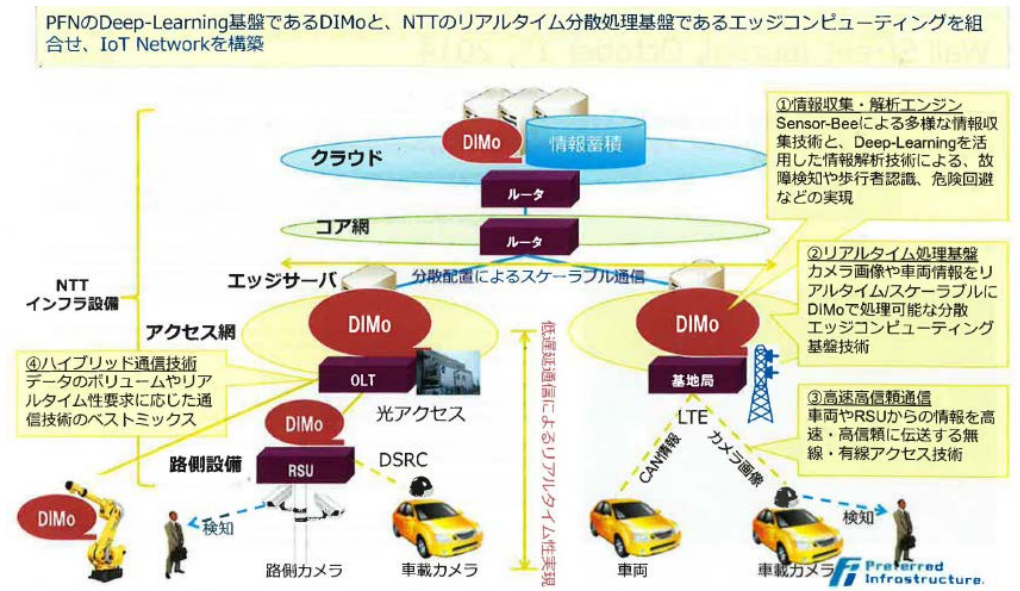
PFNのDeep-Learning基盤であるDIMoと、NTTのリアルタイム分散処理基盤であるエッジコンピューティングを組合せ、IoT Networkを構築

Wall Street Journal, October 7, 2014

DIMo
情報蓄積
クラウド
ルータ
コア網
ルータ
エッジサーバ
分散配置によるスケーラブル通信
NTT
インフラ設備
アクセス網
DIMo
DIMo
OLT
光アクセス
基地局
LTE
DIMo
路側設備
RSU
DSRC
CAN情報
カメラ画像
低遅延通信によるリアルタイム性実現
DIMo
検知
検知
路側カメラ
車載カメラ
車両
車載カメラ

①情報収集・解析エンジン
Sensor-Beeによる多様な情報収集技術と、Deep-Learningを活用した情報解析技術による、故障検知や歩行者認識、危険回避などの実現

②リアルタイム処理基盤
カメラ画像や車両情報をリアルタイム/スケーラブルにDIMoで処理可能な分散エッジコンピューティング基盤技術

③高速高信頼通信
車両やRSUからの情報を高速・高信頼に伝送する無線・有線アクセス技術

④ハイブリッド通信技術
データのボリュームやリアルタイム性要求に応じた通信技術のベストミックス

Preferred Infrastructure.